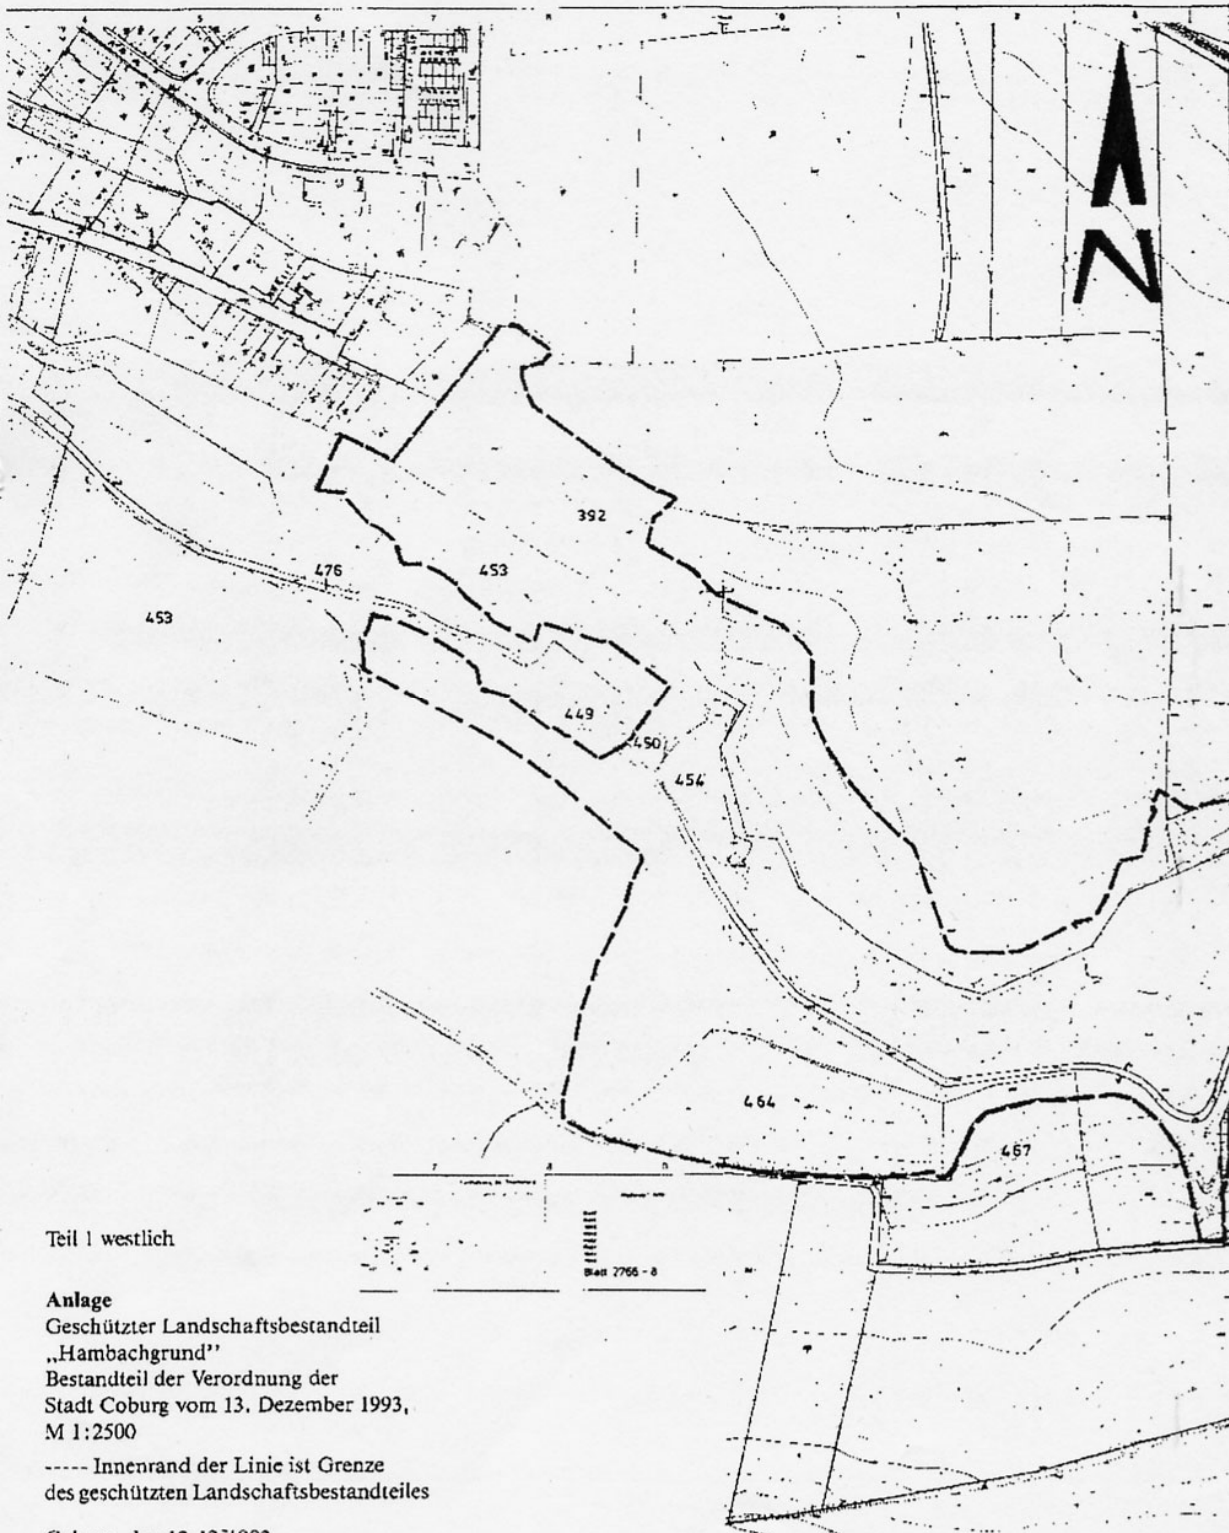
N

392

476

453

453

449

450

454

464

467

Blatt 2766 - 8

Teil 1 westlich

Anlage
Geschützter Landschaftsbestandteil „Hambachgrund"
Bestandteil der Verordnung der Stadt Coburg vom 13. Dezember 1993, M 1:2500

----- Innenrand der Linie ist Grenze des geschützten Landschaftsbestandteiles

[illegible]